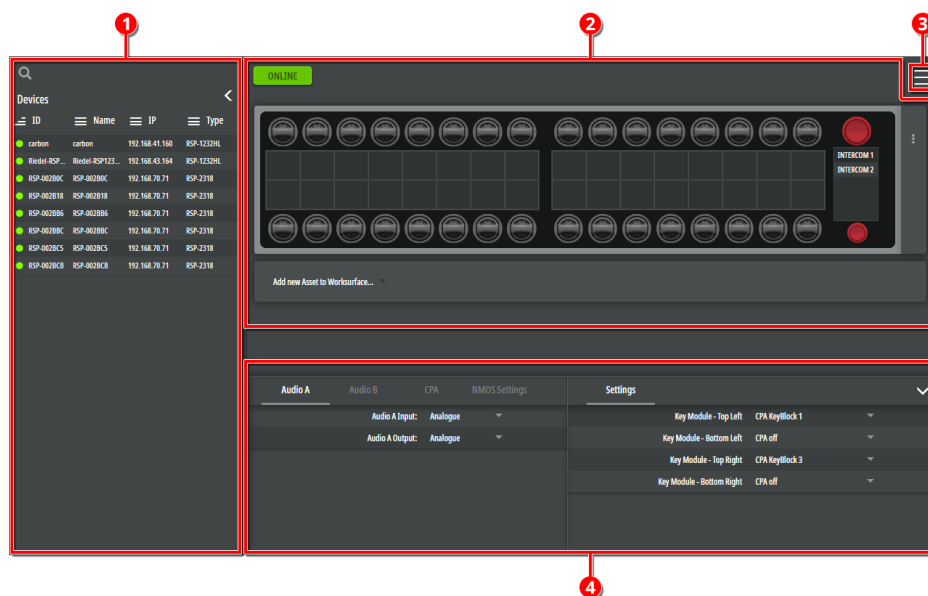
1

2

3

Devices

| ID | Name | IP | Type |
|---|---|---|---|
| carbon | carbon | 192.168.41.160 | RSP-1232HL |
| Riedel-RSP... | Riedel-RSP123... | 192.168.43.164 | RSP-1232HL |
| RSP-002B0C | RSP-002B0C | 192.168.70.71 | RSP-2318 |
| RSP-002B18 | RSP-002B18 | 192.168.70.71 | RSP-2318 |
| RSP-002BB6 | RSP-002BB6 | 192.168.70.71 | RSP-2318 |
| RSP-002BBC | RSP-002BBC | 192.168.70.71 | RSP-2318 |
| RSP-002BC5 | RSP-002BC5 | 192.168.70.71 | RSP-2318 |
| RSP-002BCB | RSP-002BCB | 192.168.70.71 | RSP-2318 |

ONLINE

INTERCOM 1
INTERCOM 2

Add new Asset to Worksurface...

Audio A Audio B CPA NMOS Settings

Audio A Input: Analogue
Audio A Output: Analogue

Settings

Key Module - Top Left CPA KeyBlock 1
Key Module - Bottom Left CPA off
Key Module - Top Right CPA KeyBlock 3
Key Module - Bottom Right CPA off

4